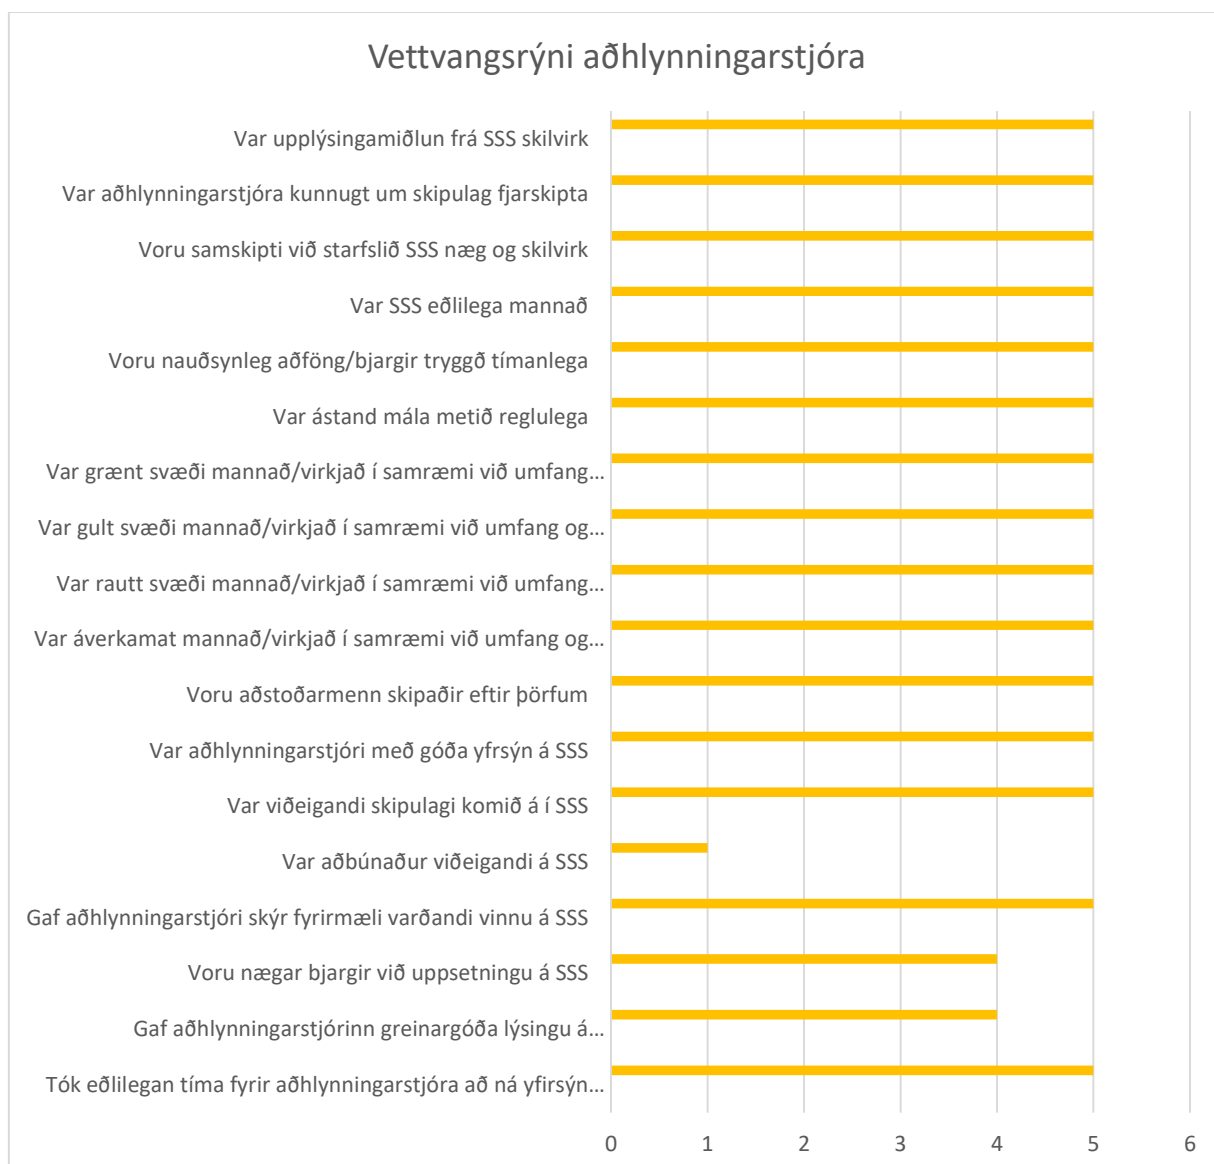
Vettvangsrýni aðhlynningarstjóra

Var upplýsingamiðlun frá SSS skilvirk

Var aðhlynningarstjóra kunnugt um skipulag fjarskipta

Voru samskipti við starfslið SSS næg og skilvirk

Var SSS eðlilega mannað

Voru nauðsynleg aðföng/bjargir tryggð tímanlega

Var ástand mála metið reglulega

Var grænt svæði mannað/virkjað í samræmi við umfang…

Var gult svæði mannað/virkjað í samræmi við umfang og…

Var rautt svæði mannað/virkjað í samræmi við umfang…

Var áverkamat mannað/virkjað í samræmi við umfang og…

Voru aðstoðarmenn skipaðir eftir þörfum

Var aðhlynningarstjóri með góða yfirsýn á SSS

Var viðeigandi skipulagi komið á í SSS

Var aðbúnaður viðeigandi á SSS

Gaf aðhlynningarstjóri skýr fyrirmæli varðandi vinnu á SSS

Voru nægar bjargir við uppsetningu á SSS

Gaf aðhlynningarstjórinn greinargóða lýsingu á…

Tók eðlilegan tíma fyrir aðhlynningarstjóra að ná yfirsýn…

0 1 2 3 4 5 6